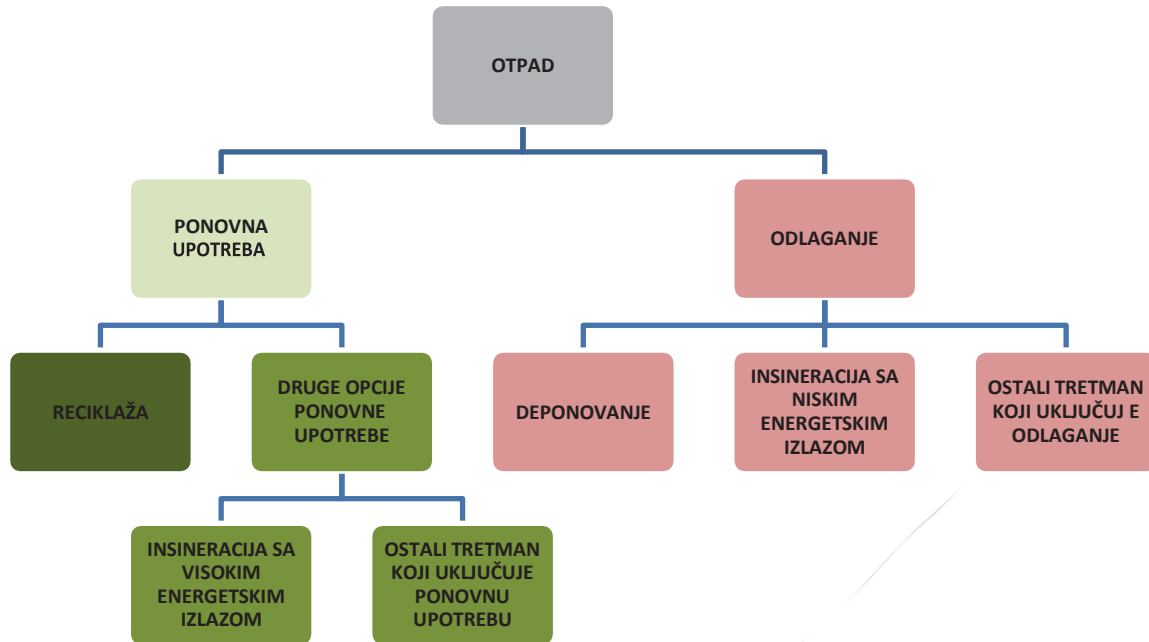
OTPAD

PONOVNA UPOTREBA

ODLAGANJE

RECIKLAŽA

DRUGE OPCIJE PONOVNE UPOTREBE

DEPONOVANJE

INSINERACIJA SA NISKIM ENERGETSKIM IZLAZOM

OSTALI TRETMAN KOJI UKLJUČUJ E ODLAGANJE

INSINERACIJA SA VISOKIM ENERGETSKIM IZLAZOM

OSTALI TRETMAN KOJI UKLJUČUJE PONOVNU UPOTREBU